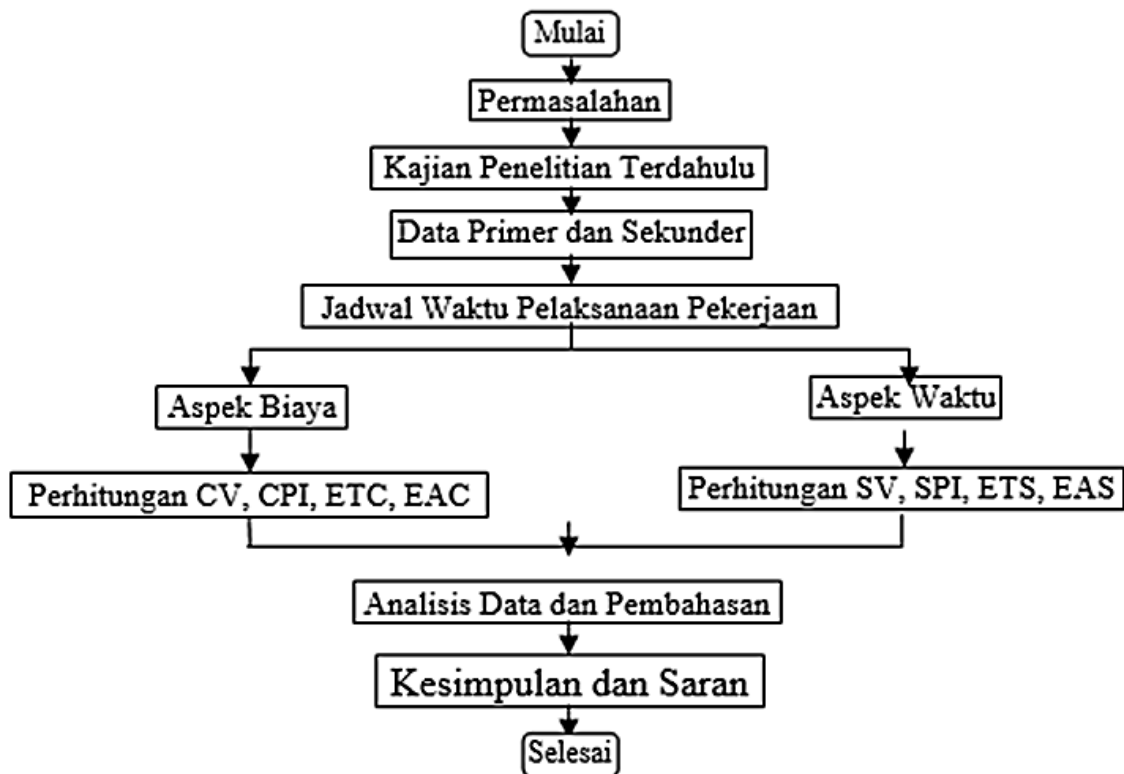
Mulai

Permasalahan

Kajian Penelitian Terdahulu

Data Primer dan Sekunder

Jadwal Waktu Pelaksanaan Pekerjaan

Aspek Biaya

Perhitungan CV, CPI, ETC, EAC

Aspek Waktu

Perhitungan SV, SPI, ETS, EAS

Analisis Data dan Pembahasan

Kesimpulan dan Saran

Selesai